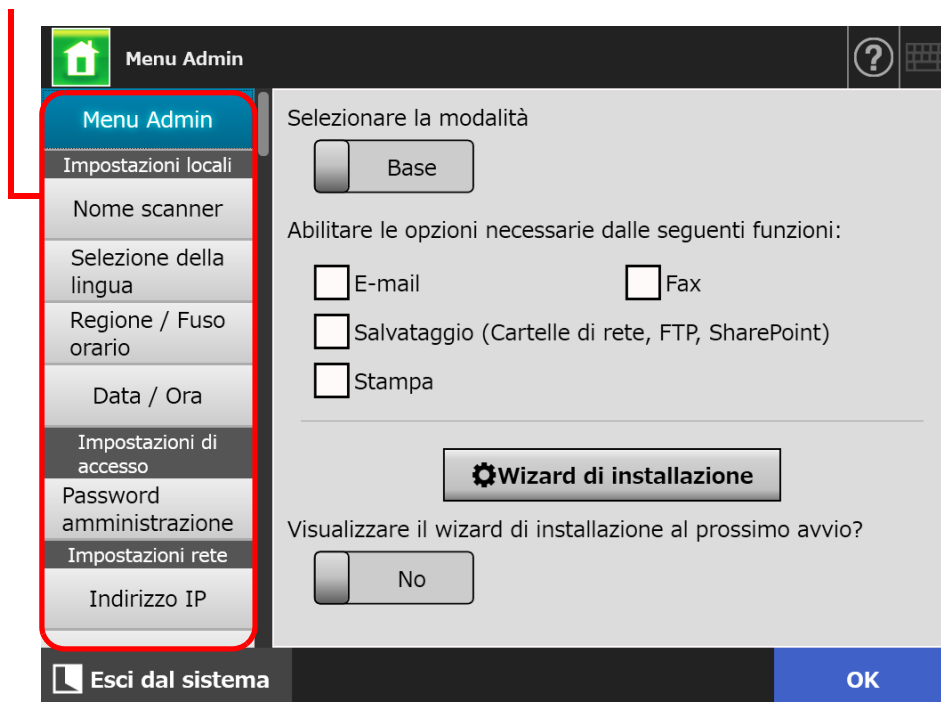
Menu Admin

Menu Admin
Impostazioni locali
Nome scanner
Selezione della lingua
Regione / Fuso orario
Data / Ora
Impostazioni di accesso
Password amministrazione
Impostazioni rete
Indirizzo IP

Selezionare la modalità
Base

Abilitare le opzioni necessarie dalle seguenti funzioni:
E-mail
Fax
Salvataggio (Cartelle di rete, FTP, SharePoint)
Stampa

Wizard di installazione

Visualizzare il wizard di installazione al prossimo avvio?
No

Esci dal sistema
OK